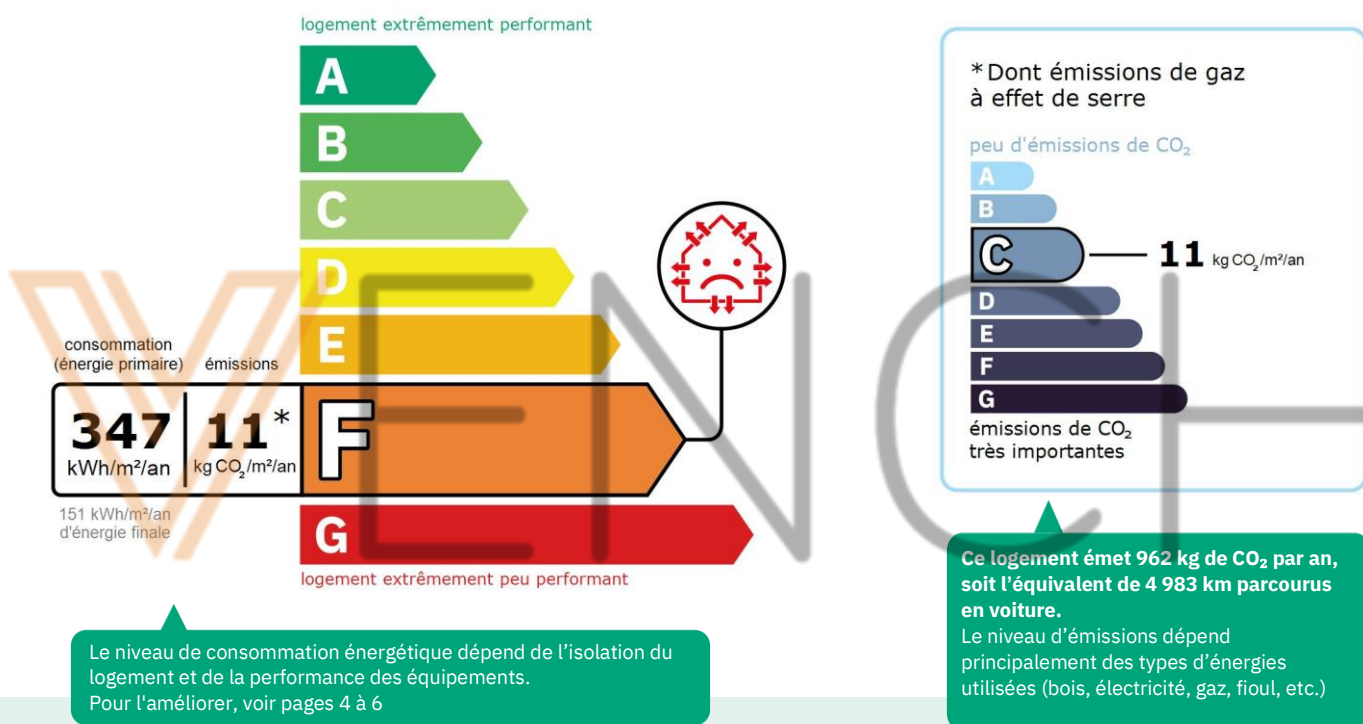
logement extrêmement performant

A
B
C
D
E
F
G

logement extrêmement peu performant

consommation (énergie primaire) émissions

347 kWh/m²/an | 11* kg $CO_2$/m²/an

151 kWh/m²/an d'énergie finale

Le niveau de consommation énergétique dépend de l’isolation du logement et de la performance des équipements.
Pour l'améliorer, voir pages 4 à 6

*Dont émissions de gaz à effet de serre

peu d'émissions de $CO_2$

A
B
C — 11 kg $CO_2$/m²/an
D
E
F
G

émissions de $CO_2$ très importantes

Ce logement émet 962 kg de $CO_2$ par an, soit l’équivalent de 4 983 km parcourus en voiture.
Le niveau d’émissions dépend principalement des types d’énergies utilisées (bois, électricité, gaz, fioul, etc.)